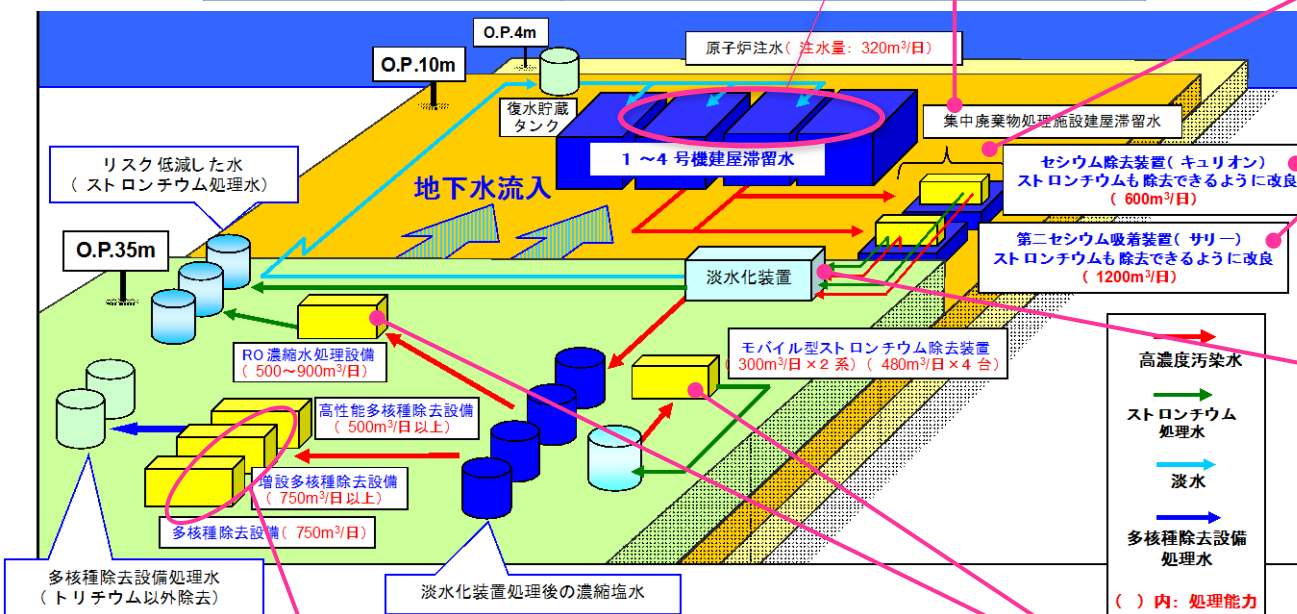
O.P.4m

O.P.10m

原子炉注水（注水量：320m³/日）

復水貯蔵タンク

集中廃棄物処理施設建屋滞留水

1 ～4 号機建屋滞留水

リスク低減した水
（ストロンチウム処理水）

地下水流入

セシウム除去装置（キュリオン）
ストロンチウムも除去できるように改良
（600m³/日）

第二セシウム吸着装置（サリー）
ストロンチウムも除去できるように改良
（1200m³/日）

O.P.35m

淡水化装置

RO 濃縮水処理設備
（500～900m³/日）

モバイル型ストロンチウム除去装置
300m³/日 × 2 系）（480m³/日 × 4 台）

高濃度汚染水

高性能多核種除去設備
（500m³/日以上）

ストロンチウム処理水

増設多核種除去設備
（750m³/日以上）

淡水

多核種除去設備（750m³/日）

多核種除去設備処理水

多核種除去設備処理水
（トリチウム以外除去）

淡水化装置処理後の濃縮塩水

（ ）内：処理能力